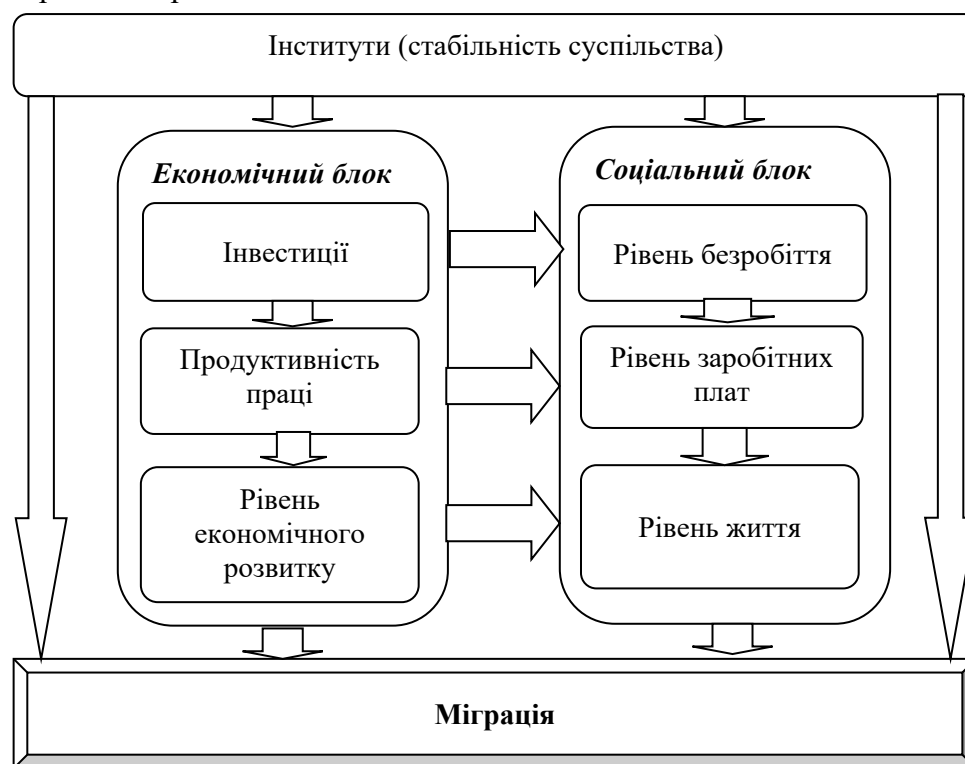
Інститути (стабільність суспільства)

*Економічний блок*

Інвестиції

Продуктивність праці

Рівень економічного розвитку

*Соціальний блок*

Рівень безробіття

Рівень заробітних плат

Рівень життя

**Міграція**